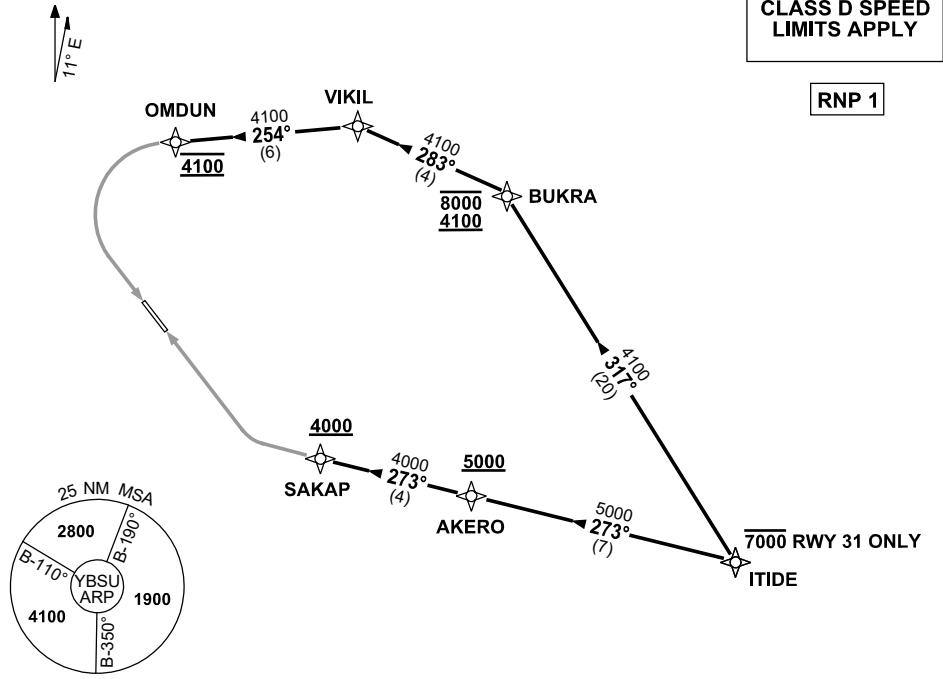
11° E

CLASS D SPEED LIMITS APPLY

RNP 1

OMDUN
4100
254°
(6)
4100

VIKIL
4100
283°
(4)

BUKRA
8000
4100

4100
317°
(20)

4000
SAKAP
4000
273°
(4)

5000
AKERO
5000
273°
(7)

7000 RWY 31 ONLY
ITIDE

25 NM MSA
2800
B-190°
B-110°
YBSU ARP
1900
4100
B-350°